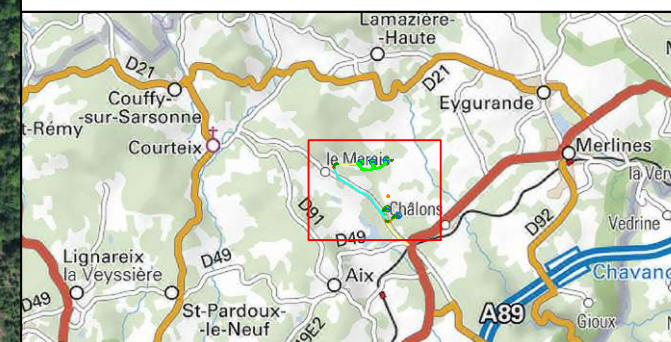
Lamazière-Haute

D21

D21

Couffy-sur-Sarsonne

Eygurande

t-Rémy

Courteix

Merlines

le Marais

la Ver

Châlons

D91

D92

Vedrine

D49

Lignareix
la Veyssière

D49

Chavan

D49

Aix

St-Pardoux-le-Neuf

A89

Gioux

9E2